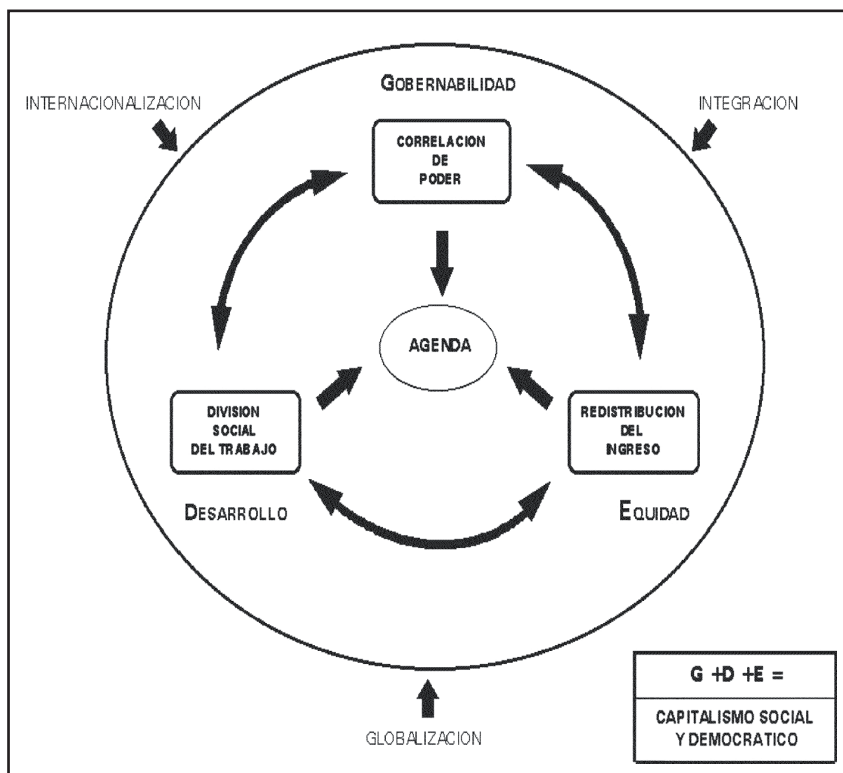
INTERNACIONALIZACION

GOBERNABILIDAD

INTEGRACION

CORRELACION DE PODER

AGENDA

DIVISION SOCIAL DEL TRABAJO

REDISTRIBUCION DEL INGRESO

DESARROLLO

EQUIDAD

GLOBALIZACION

| G +D +E = |
|---|
| CAPITALISMO SOCIAL Y DEMOCRATICO |